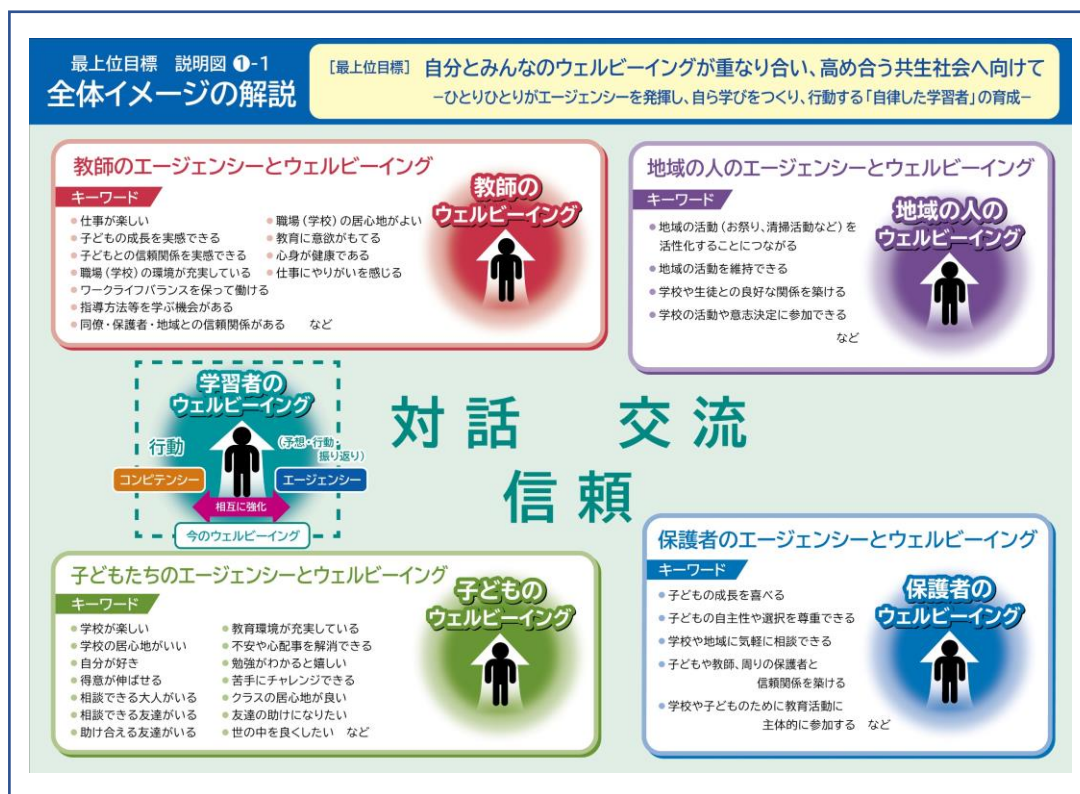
最上位目標　説明図 ❶-1
全体イメージの解説

［最上位目標］自分とみんなのウェルビーイングが重なり合い、高め合う共生社会へ向けて
－ひとりひとりがエージェンシーを発揮し、自ら学びをつくり、行動する「自律した学習者」の育成－

教師のエージェンシーとウェルビーイング
キーワード
仕事が楽しい
子どもの成長を実感できる
子どもとの信頼関係を実感できる
職場（学校）の環境が充実している
ワークライフバランスを保って働ける
指導方法等を学ぶ機会がある
同僚・保護者・地域との信頼関係がある　など
職場（学校）の居心地がよい
教育に意欲がもてる
心身が健康である
仕事にやりがいを感じる
教師のウェルビーイング

地域の人のエージェンシーとウェルビーイング
キーワード
地域の活動（お祭り、清掃活動など）を活性化することにつながる
地域の活動を維持できる
学校や生徒との良好な関係を築ける
学校の活動や意志決定に参加できる
など
地域の人のウェルビーイング

学習者のウェルビーイング
行動
（予想・行動・振り返り）
コンピテンシー
エージェンシー
相互に強化
今のウェルビーイング

対話　交流
信頼

子どもたちのエージェンシーとウェルビーイング
キーワード
学校が楽しい
学校の居心地がいい
自分が好き
得意が伸ばせる
相談できる大人がいる
相談できる友達がいる
助け合える友達がいる
教育環境が充実している
不安や心配事を解消できる
勉強がわかると嬉しい
苦手にチャレンジできる
クラスの居心地が良い
友達の助けになりたい
世の中を良くしたい　など
子どものウェルビーイング

保護者のエージェンシーとウェルビーイング
キーワード
子どもの成長を喜べる
子どもの自主性や選択を尊重できる
学校や地域に気軽に相談できる
子どもや教師、周りの保護者と信頼関係を築ける
学校や子どものために教育活動に主体的に参加する　など
保護者のウェルビーイング